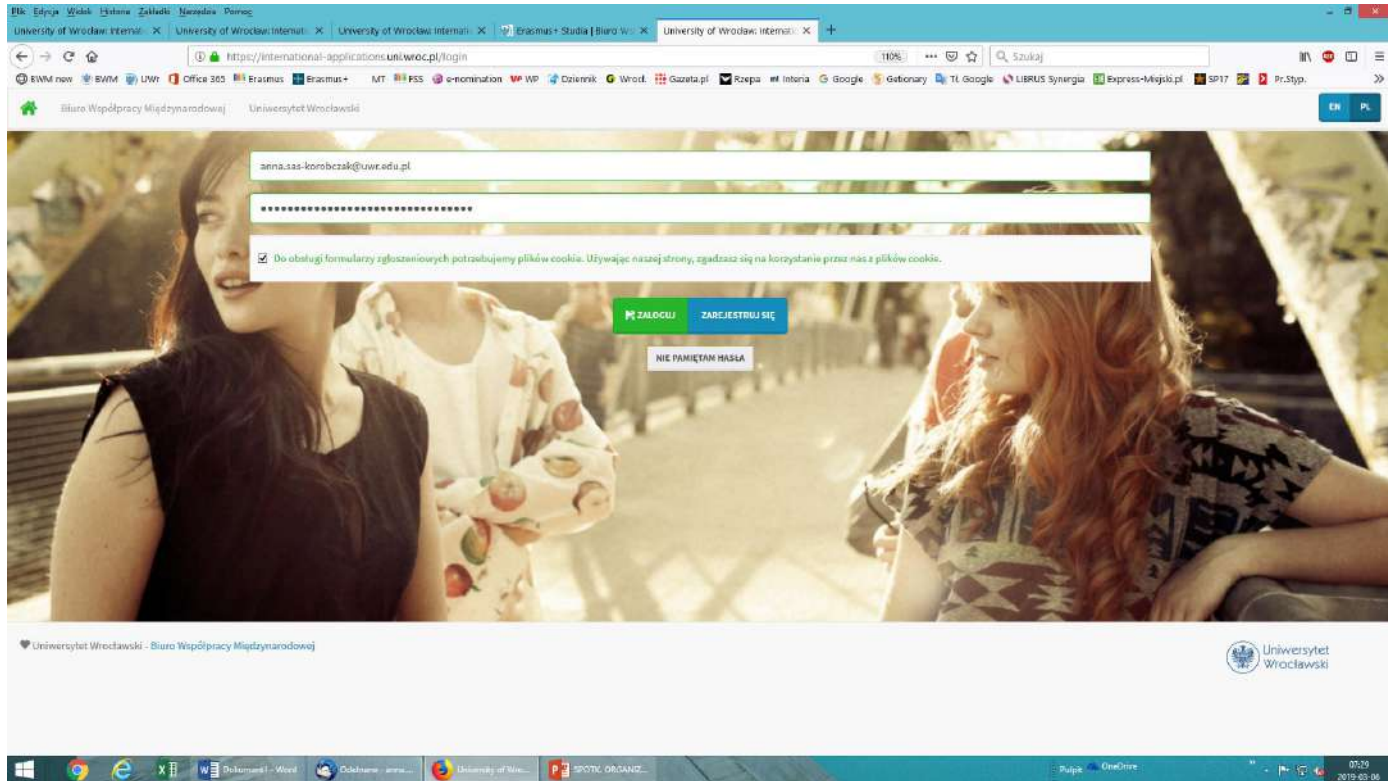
Plik Edycja Widok Historia Zakładki Narzędzia Pomoc

University of Wroclaw: Internati ×
University of Wroclaw: Internati ×
University of Wroclaw: Internati ×
Erasmus+ Studia | Biuro W ×
University of Wroclaw: Internati ×
+

https://international-applications.uni.wroc.pl/login
110%
Szukaj

BWM new
BWM
UWr
Office 365
Erasmus
Erasmus+
MT
PSS
e-nomination
WP
Dziennik
Wrocł.
Gazeta.pl
Rzepa
Interia
Google
Getionary
TŁ Google
LIBRUS Synergia
Express-Miejski.pl
SP17
Pr.Styp.

Biuro Współpracy Międzynarodowej
Uniwersytet Wrocławski

EN
PL

anna.sas-korobczak@uwr.edu.pl

•••••••••••••••••••••••••••••••••

Do obsługi formularzy zgłoszeniowych potrzebujemy plików cookie. Używając naszej strony, zgadzasz się na korzystanie przez nas z plików cookie.

ZALOGUJ
ZAREJESTRUJ SIĘ

NIE PAMIĘTAM HASŁA

Uniwersytet Wrocławski - Biuro Współpracy Międzynarodowej

Uniwersytet Wrocławski

Dokument1 - Word
Odebrane - anna...
University of Wroc...
SPOTK. ORGANIZ...
Pulpit
OneDrive
07:29
2019-03-06